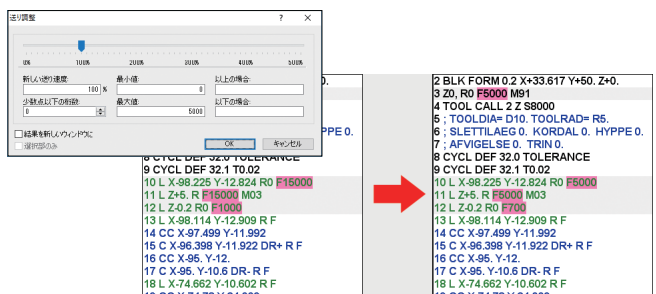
送り調整

?

0% 100% 200% 300% 400% 500%

新しい送り速度: 100 %

最小値: 0

以上の場合:

少数点以下の桁数: 0

最大値: 5000

以下の場合:

結果を新しいウィンドウに

選択部のみ

OK

キャンセル

8 CYCL DEF 32.0 TOLERANCE
9 CYCL DEF 32.1 T0.02
10 L X-98.225 Y-12.824 R0 F15000
11 L Z+5. R F15000 M03
12 L Z-0.2 R0 F1000
13 L X-98.114 Y-12.909 R F
14 CC X-97.499 Y-11.992
15 C X-96.398 Y-11.922 DR+ R F
16 CC X-95. Y-12.
17 C X-95. Y-10.6 DR- R F
18 L X-74.662 Y-10.602 R F

2 BLK FORM 0.2 X+33.617 Y+50. Z+0.
3 Z0, R0 F5000 M91
4 TOOL CALL 2 Z S8000
5 ; TOOLDIA= D10. TOOLRAD= R5.
6 ; SLETTIALEG 0. KORDAL 0. HYPPE 0.
7 ; AFVIGELSE 0. TRIN 0.
8 CYCL DEF 32.0 TOLERANCE
9 CYCL DEF 32.1 T0.02
10 L X-98.225 Y-12.824 R0 F5000
11 L Z+5. R F5000 M03
12 L Z-0.2 R0 F700
13 L X-98.114 Y-12.909 R F
14 CC X-97.499 Y-11.992
15 C X-96.398 Y-11.922 DR+ R F
16 CC X-95. Y-12.
17 C X-95. Y-10.6 DR- R F
18 L X-74.662 Y-10.602 R F